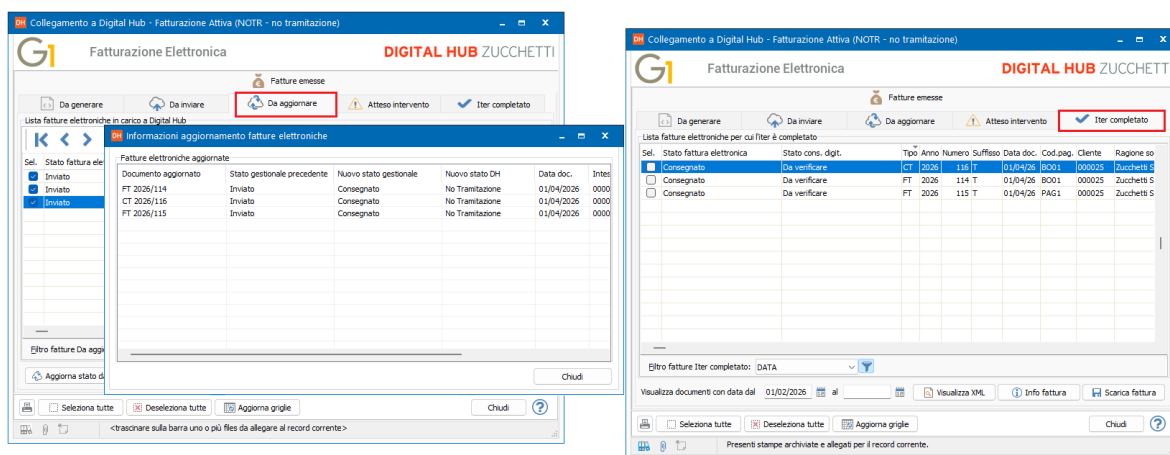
DH Collegamento a Digital Hub - Fatturazione Attiva (NOTR - no tramitazione)

Fatturazione Elettronica

DIGITAL HUB ZUCCHETTI

Fatture emesse

Da generare | Da inviare | Da aggiornare | Atteso intervento | Iter completato

Lista fatture elettroniche in carico a Digital Hub

| Sel. | Stato fattura ele |
|---|---|
| ✓ | Inviato |
| ✓ | Inviato |
| ✓ | Inviato |

Filtro fatture Da aggi

Aggiorna stato d

DH Informazioni aggiornamento fatture elettroniche

Fatture elettroniche aggiornate

| Documento aggiornato | Stato gestionale precedente | Nuovo stato gestionale | Nuovo stato DH | Data doc. | Intes |
|---|---|---|---|---|---|
| FT 2026/114 | Inviato | Consegnato | No Tramitazione | 01/04/2026 | 0000 |
| CT 2026/116 | Inviato | Consegnato | No Tramitazione | 01/04/2026 | 0000 |
| FT 2026/115 | Inviato | Consegnato | No Tramitazione | 01/04/2026 | 0000 |

Chiudi

Seleziona tutte | Deseleziona tutte | Aggiorna griglie | Chiudi

<trascinare sulla barra uno o più files da allegare al record corrente>

DH Collegamento a Digital Hub - Fatturazione Attiva (NOTR - no tramitazione)

Fatturazione Elettronica

DIGITAL HUB ZUCCHETT

Fatture emesse

Da generare | Da inviare | Da aggiornare | Atteso intervento | Iter completato

Lista fatture elettroniche per cui l'iter è completato

| Sel. | Stato fattura elettronica | Stato cons. digit. | Tipo | Anno | Numero | Suffisso | Data doc. | Cod.pag. | Cliente | Ragione so |
|---|---|---|---|---|---|---|---|---|---|---|
| | Consegnato | Da verificare | CT | 2026 | 116 | T | 01/04/26 | BO01 | 000025 | Zucchetti S |
| | Consegnato | Da verificare | FT | 2026 | 114 | T | 01/04/26 | BO01 | 000025 | Zucchetti S |
| | Consegnato | Da verificare | FT | 2026 | 115 | T | 01/04/26 | PAG1 | 000025 | Zucchetti S |

Filtro fatture Iter completato: DATA

Visualizza documenti con data dal 01/02/2026 al

Visualizza XML | Info fattura | Scarica fattura

Seleziona tutte | Deseleziona tutte | Aggiorna griglie | Chiudi

Presenti stampe archiviate e allegati per il record corrente.